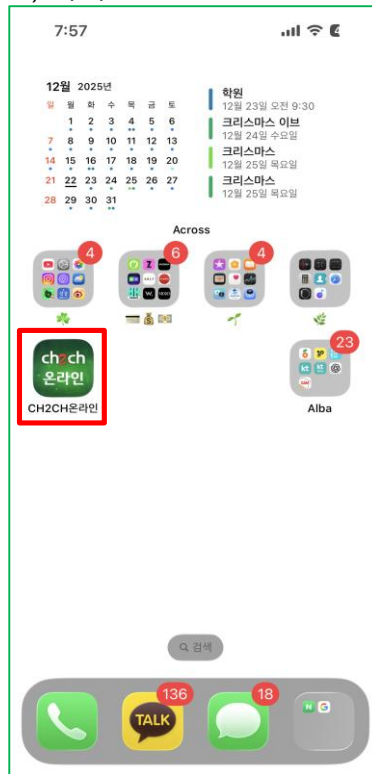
7:57

12월 2025년

| 일 | 월 | 화 | 수 | 목 | 금 | 토 |
|---|---|---|---|---|---|---|
| | 1 | 2 | 3 | 4 | 5 | 6 |
| 7 | 8 | 9 | 10 | 11 | 12 | 13 |
| 14 | 15 | 16 | 17 | 18 | 19 | 20 |
| 21 | 22 | 23 | 24 | 25 | 26 | 27 |
| 28 | 29 | 30 | 31 | | | |

학원
12월 23일 오전 9:30

크리스마스 이브
12월 24일 수요일

크리스마스
12월 25일 목요일

크리스마스
12월 25일 목요일

Across

4

6

4

ch2ch 온라인

CH2CH온라인

23

Alba

검색

136

TALK

18